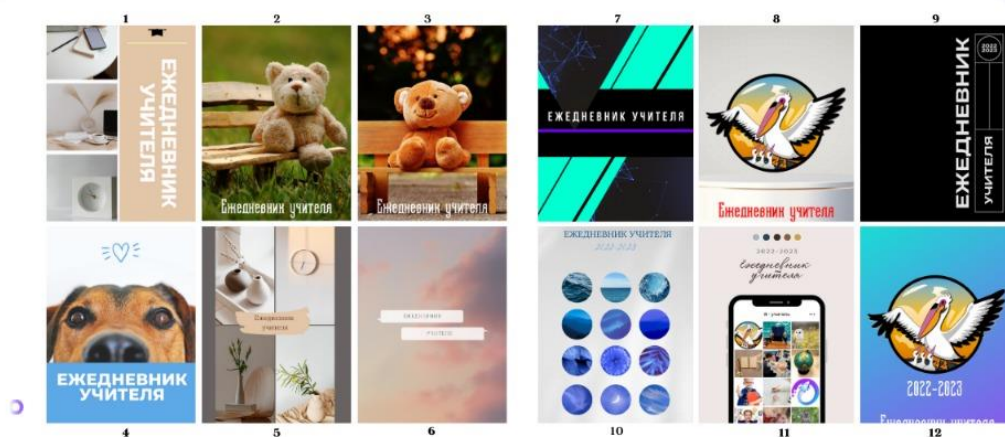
1

ЕЖЕДНЕВНИК УЧИТЕЛЯ

2

Ежедневник учителя

3

Ежедневник учителя

7

ЕЖЕДНЕВНИК УЧИТЕЛЯ

8

Ежедневник учителя

9

ЕЖЕДНЕВНИК УЧИТЕЛЯ

2022 2023

ЕЖЕДНЕВНИК УЧИТЕЛЯ

4

Ежедневник учителя

5

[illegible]

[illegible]

6

ЕЖЕДНЕВНИК УЧИТЕЛЯ

2022-2023

10

2022-2023

ежедневник учителя

11

2022-2023

Ежедневник учителя

12